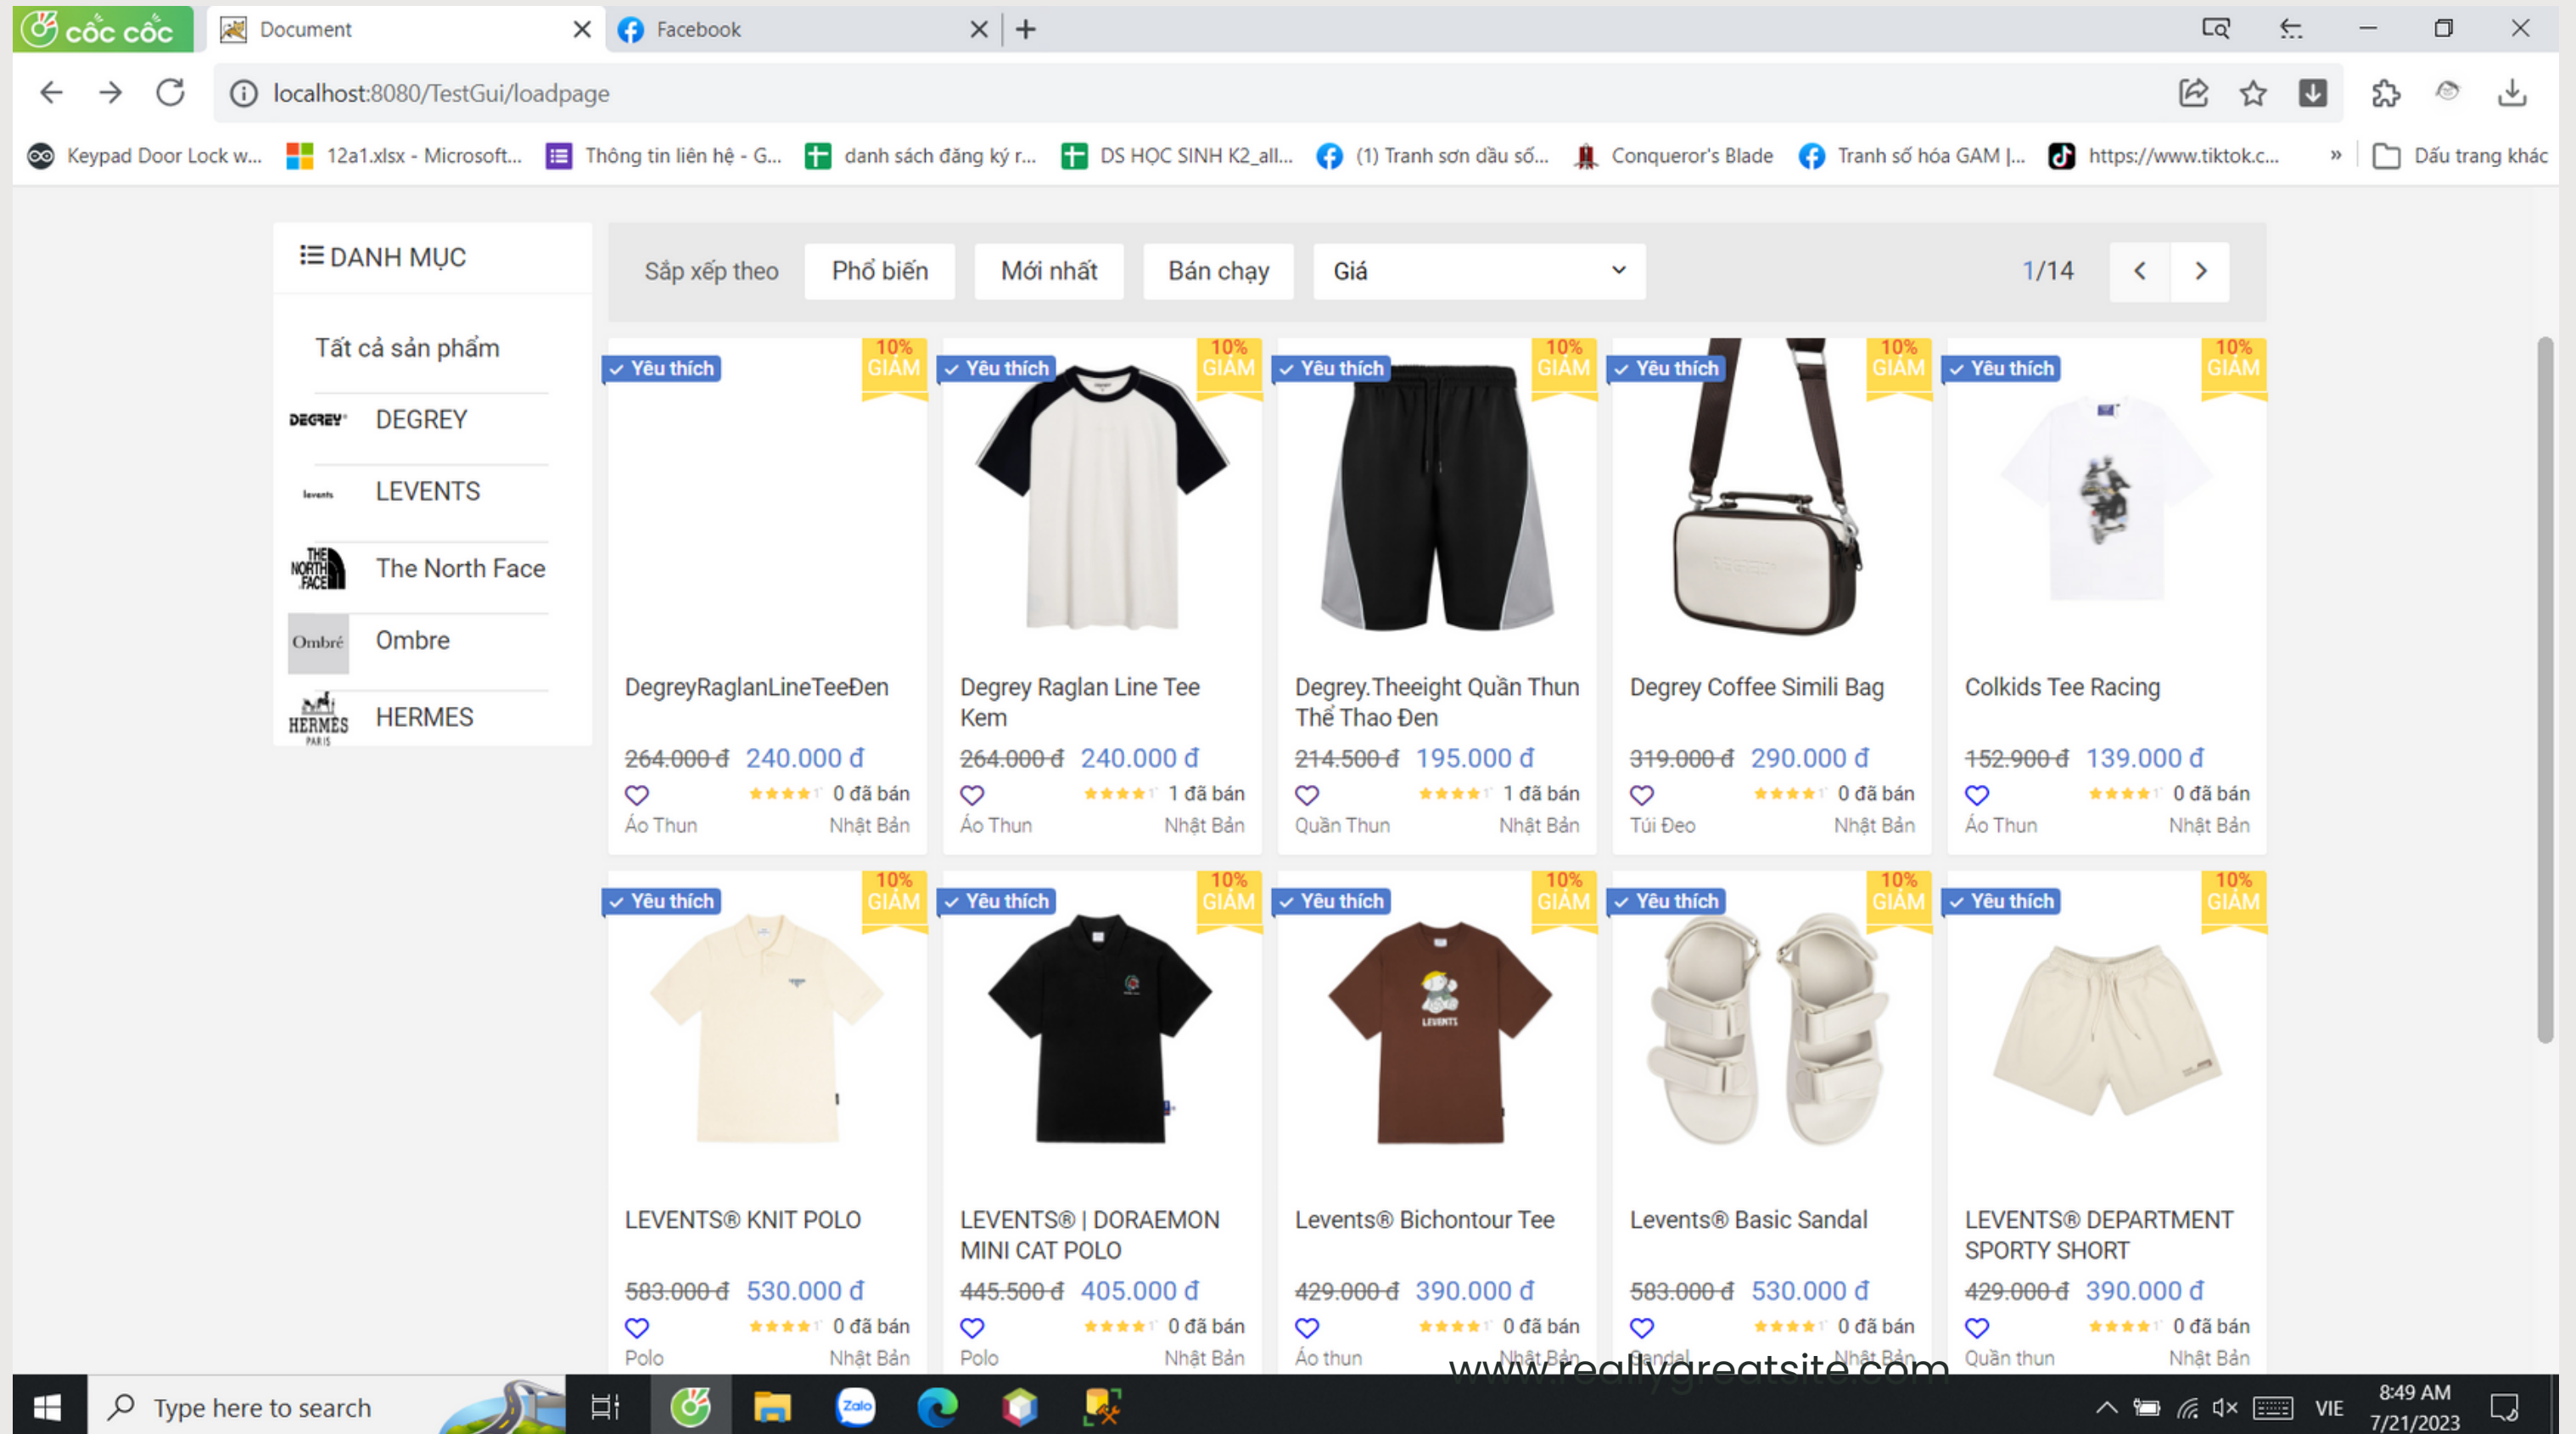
cốc cốc
Document
Facebook
localhost:8080/TestGui/loadpage
Keypad Door Lock w... 12a1.xlsx - Microsoft... Thông tin liên hệ - G... danh sách đăng ký r... DS HỌC SINH K2_all... (1) Tranh sơn dầu số... Conqueror's Blade Tranh số hóa GAM |... https://www.tiktok.c... » Dấu trang khác

DANH MỤC
Tất cả sản phẩm
DEGREY
LEVENTS
The North Face
Ombre
HERMES

Sắp xếp theo Phổ biến Mới nhất Bán chạy Giá 1/14

✓ Yêu thích 10% GIẢM
DegreyRaglanLineTeeĐen
264.000 đ 240.000 đ
0 đã bán
Áo Thun Nhật Bản

✓ Yêu thích 10% GIẢM
Degrey Raglan Line Tee Kem
264.000 đ 240.000 đ
1 đã bán
Áo Thun Nhật Bản

✓ Yêu thích 10% GIẢM
Degrey.Theeight Quần Thun Thể Thao Đen
214.500 đ 195.000 đ
1 đã bán
Quần Thun Nhật Bản

✓ Yêu thích 10% GIẢM
Degrey Coffee Simili Bag
319.000 đ 290.000 đ
0 đã bán
Túi Đeo Nhật Bản

✓ Yêu thích 10% GIẢM
Colkids Tee Racing
152.900 đ 139.000 đ
0 đã bán
Áo Thun Nhật Bản

✓ Yêu thích 10% GIẢM
LEVENTS® KNIT POLO
583.000 đ 530.000 đ
0 đã bán
Polo Nhật Bản

✓ Yêu thích 10% GIẢM
LEVENTS® | DORAEMON MINI CAT POLO
445.500 đ 405.000 đ
0 đã bán
Polo Nhật Bản

✓ Yêu thích 10% GIẢM
Levents® Bichontour Tee
429.000 đ 390.000 đ
0 đã bán
Áo thun Nhật Bản

✓ Yêu thích 10% GIẢM
Levents® Basic Sandal
583.000 đ 530.000 đ
0 đã bán
Sandal Nhật Bản

✓ Yêu thích 10% GIẢM
LEVENTS® DEPARTMENT SPORTY SHORT
429.000 đ 390.000 đ
0 đã bán
Quần thun Nhật Bản

www.reallygreatsite.com

Type here to search
VIE 8:49 AM 7/21/2023